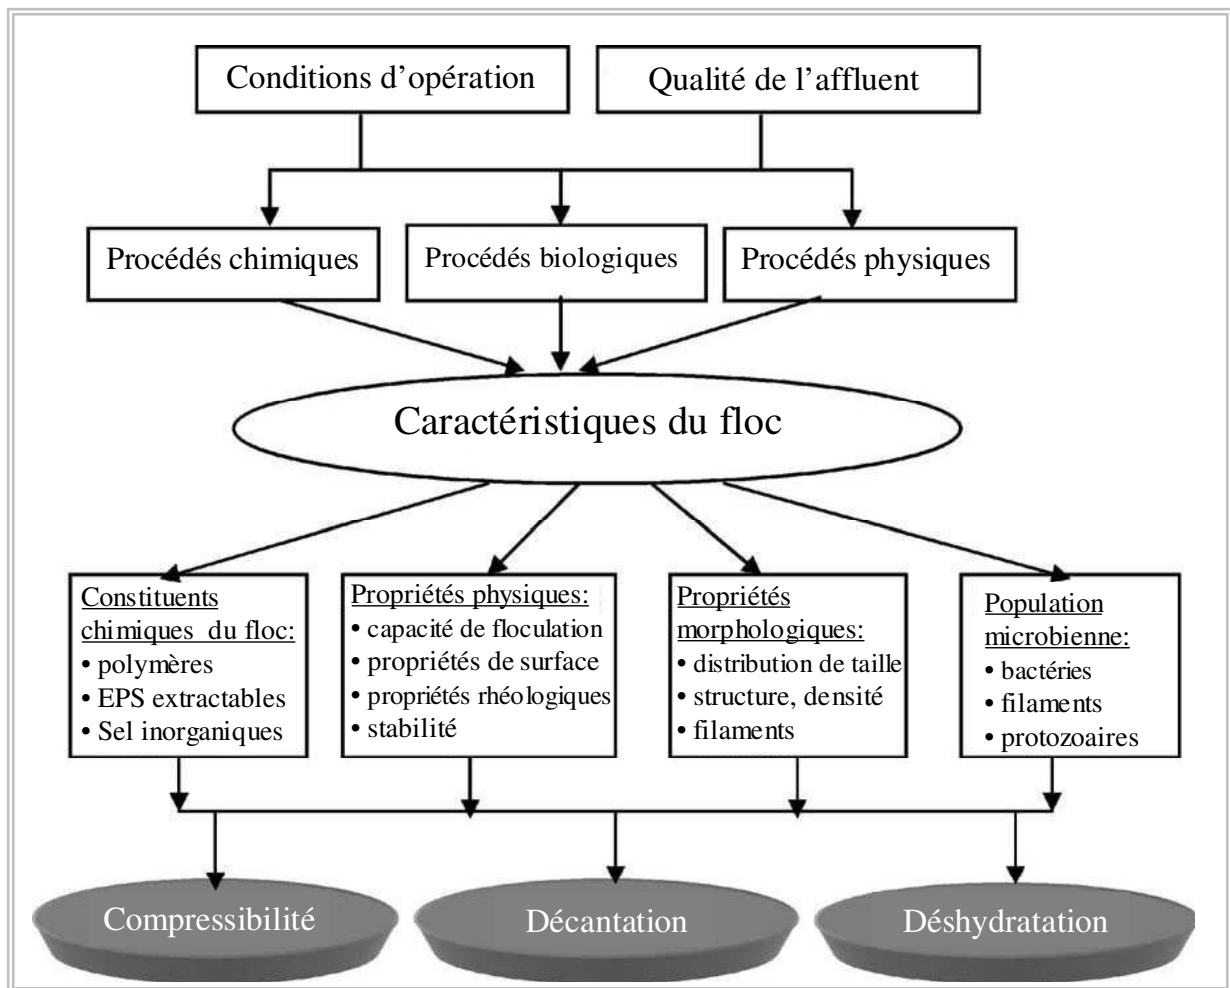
Conditions d’opération

Qualité de l’affluent

Procédés chimiques

Procédés biologiques

Procédés physiques

Caractéristiques du floc

Constituants chimiques du floc:
• polymères
• EPS extractables
• Sel inorganiques

Propriétés physiques:
• capacité de floculation
• propriétés de surface
• propriétés rhéologiques
• stabilité

Propriétés morphologiques:
• distribution de taille
• structure, densité
• filaments

Population microbienne:
• bactéries
• filaments
• protozoaires

Compressibilité

Décantation

Déshydratation